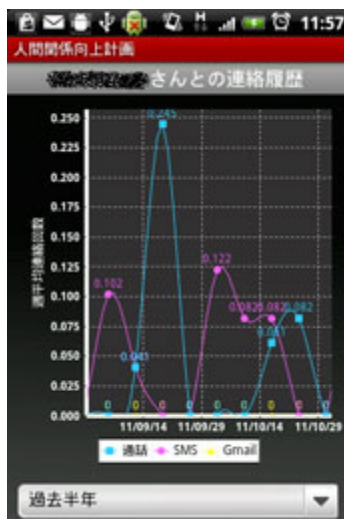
11:57

人間関係向上計画

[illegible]さんとの連絡履歴

週平均連絡回数

0.250
0.225
0.200
0.175
0.150
0.125
0.100
0.075
0.050
0.025
0.000

0.245
0.102
0.122
0.041
0.0820.0820.082
0.061
0.082
0
0
0
0
0
0
0
0
0

11/09/14
11/09/29
11/10/14
11/10/29

通話
SMS
Gmail

過去半年